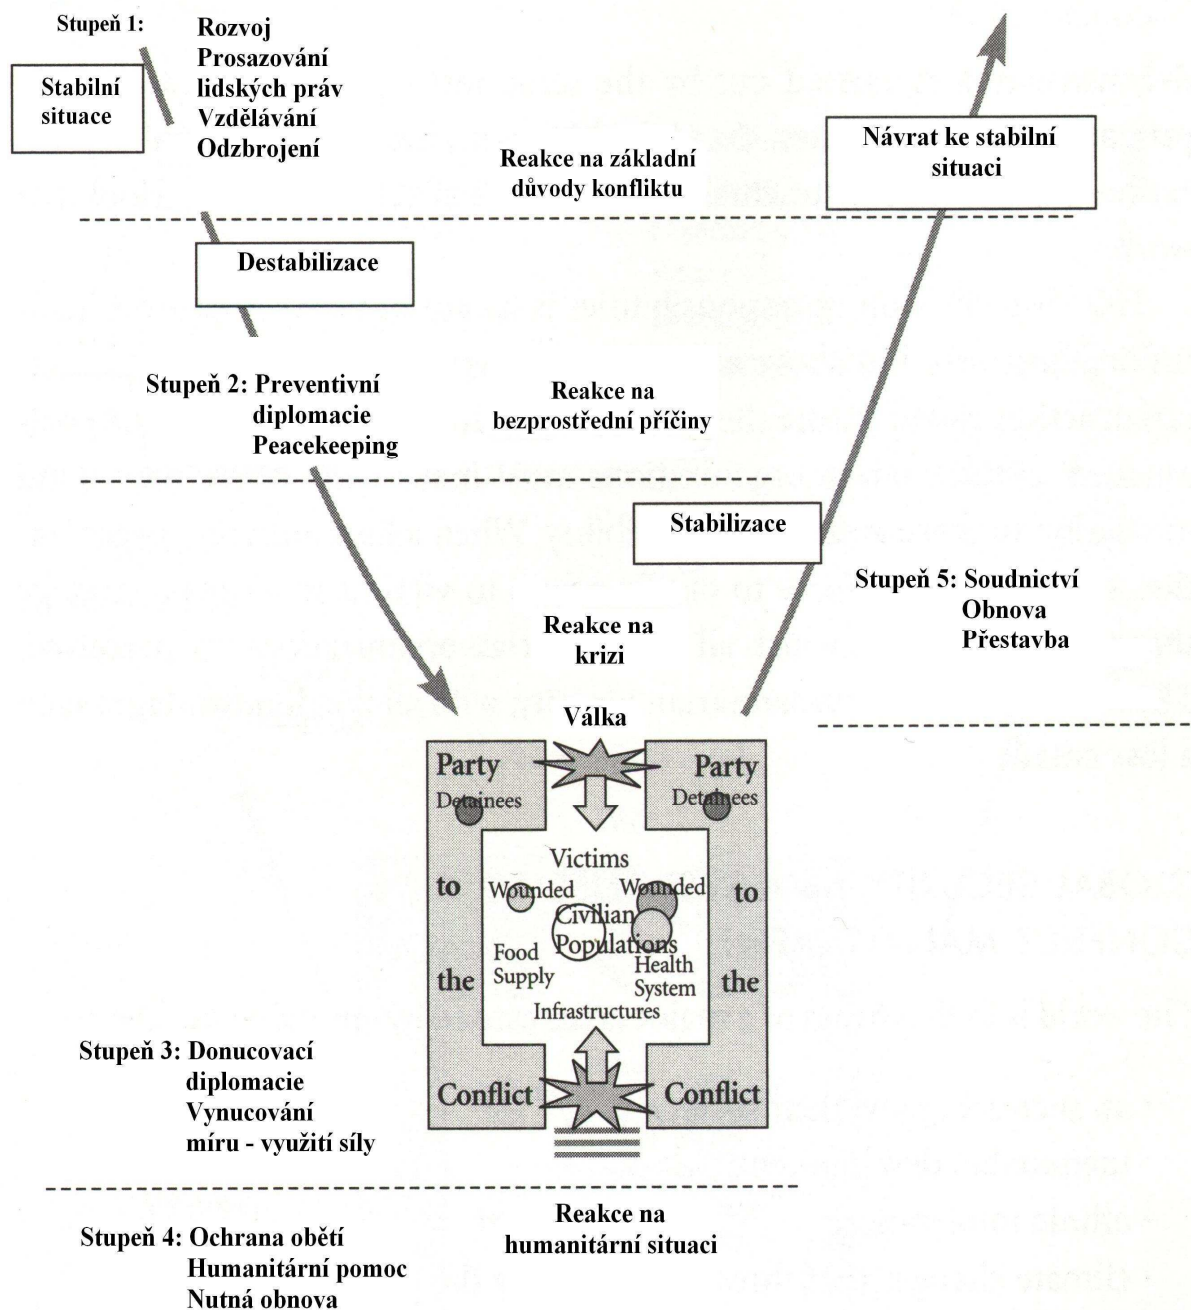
Stupeň 1: Rozvoj
Prosazování lidských práv
Vzdělávání
Odzbrojení

Stabilní situace

Reakce na základní důvody konfliktu

Návrat ke stabilní situaci

Destabilizace

Stupeň 2: Preventivní diplomacie
Peacekeeping

Reakce na bezprostřední příčiny

Stabilizace

Stupeň 5: Soudnictví
Obnova
Přestavba

Reakce na krizi

Válka

Party to the Conflict
Detainees

Party to the Conflict
Detainees

Victims
Wounded
Wounded
Civilian Populations
Food Supply
Health System
Infrastructures

Stupeň 3: Donucovací diplomacie
Vynucování míru - využití síly

Stupeň 4: Ochrana obětí
Humanitární pomoc
Nutná obnova

Reakce na humanitární situaci